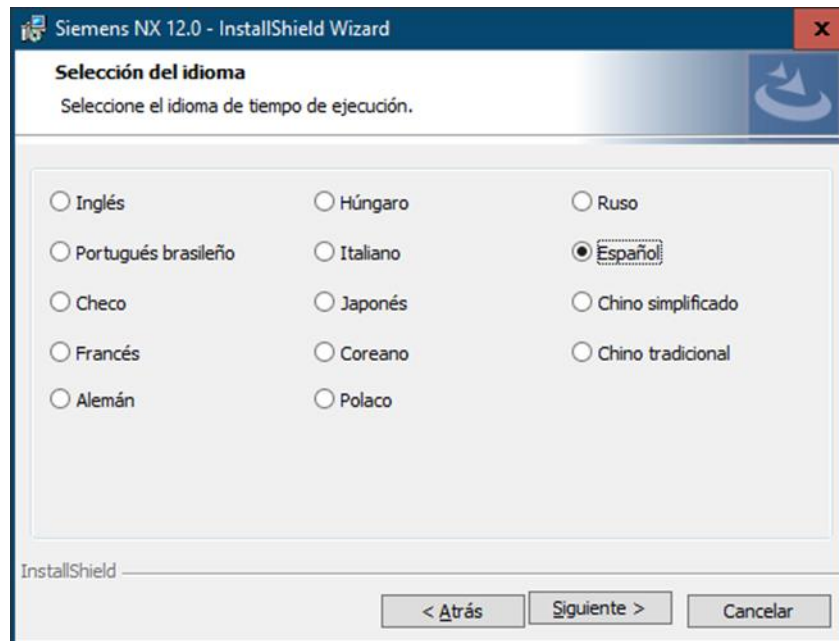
Siemens NX 12.0 - InstallShield Wizard

x

Selección del idioma

Seleccione el idioma de tiempo de ejecución.

Inglés

Húngaro

Ruso

Portugués brasileño

Italiano

Español

Checo

Japonés

Chino simplificado

Francés

Coreano

Chino tradicional

Alemán

Polaco

InstallShield

< Atrás

Siguiente >

Cancelar